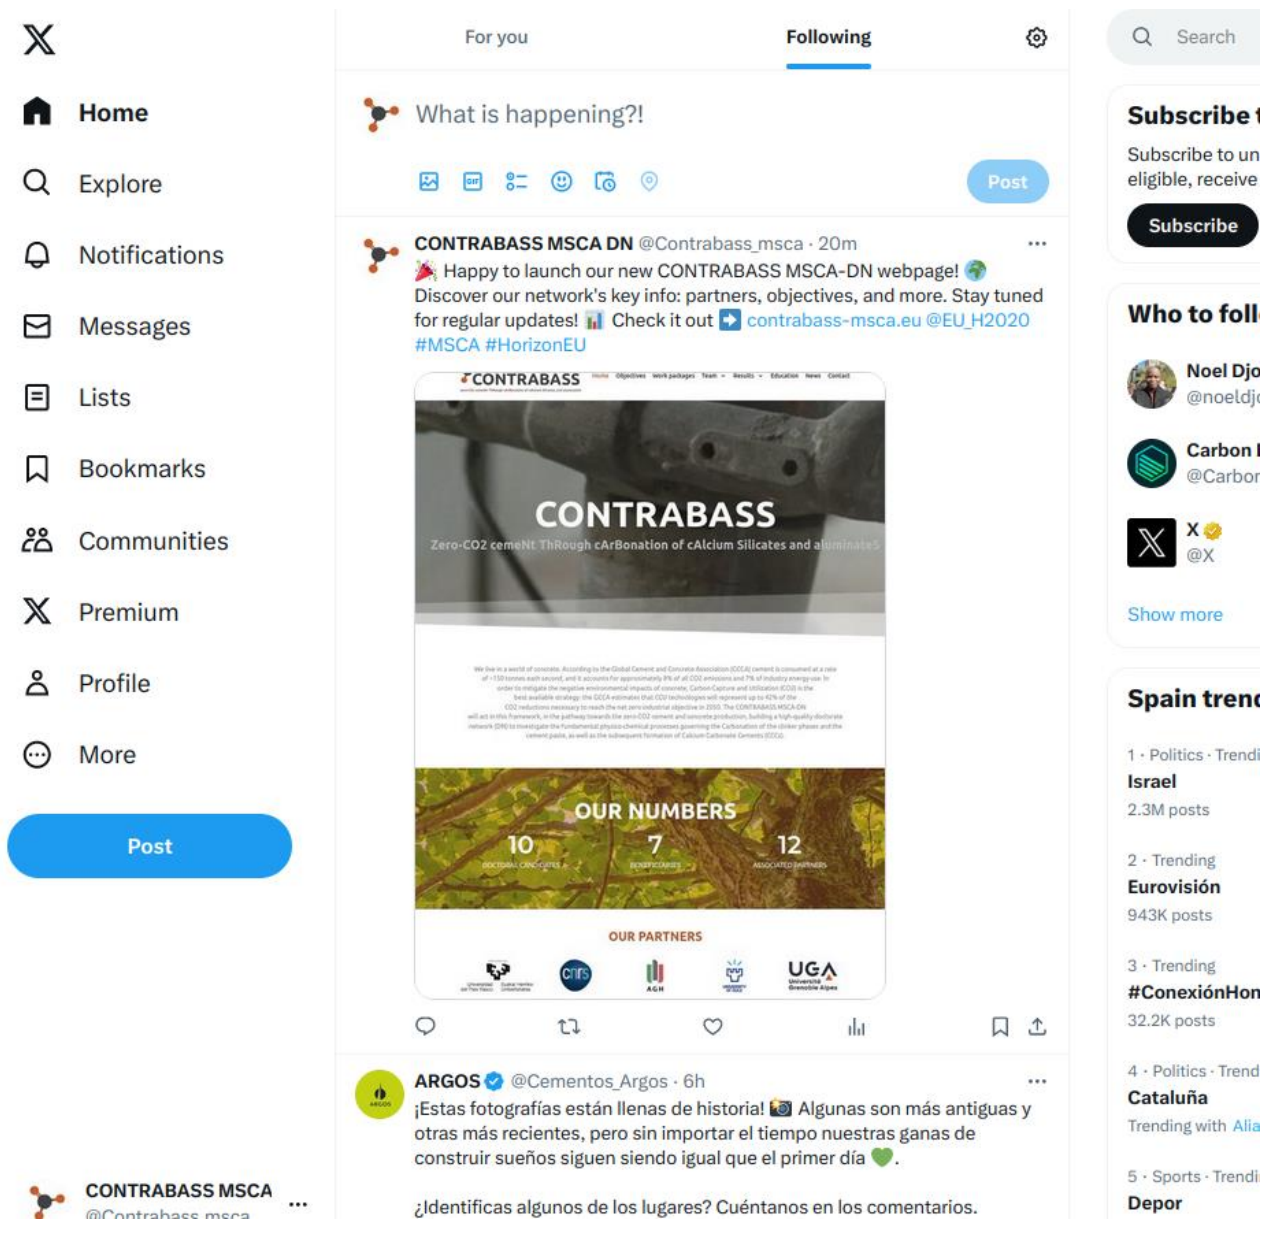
Home

Explore

Notifications

Messages

Lists

Bookmarks

Communities

Premium

Profile

More

Post

CONTRABASS MSCA
@Contrabass_msca

For you

Following

What is happening?!

Post

CONTRABASS MSCA DN @Contrabass_msca · 20m

🎉 Happy to launch our new CONTRABASS MSCA-DN webpage! 🌍 Discover our network's key info: partners, objectives, and more. Stay tuned for regular updates! 📊 Check it out ➡️ contrabass-msca.eu @EU_H2020 #MSCA #HorizonEU

CONTRABASS

Zero-CO2 cemeNt ThRough cArBonation of cAlcium Silicates and aluminateS

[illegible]

OUR NUMBERS

10 DOCTORAL CANDIDATES

7 BENEFICIARIES

12 ASSOCIATED PARTNERS

OUR PARTNERS

cnrs

AGH

UGA Université Grenoble Alpes

ARGOS @Cementos_Argos · 6h

¡Estas fotografías están llenas de historia! 📷 Algunas son más antiguas y otras más recientes, pero sin importar el tiempo nuestras ganas de construir sueños siguen siendo igual que el primer día 💚.

¿Identificas algunos de los lugares? Cuéntanos en los comentarios.

Search

Subscribe t
Subscribe to un
eligible, receive
Subscribe

Who to foll
Noel Djo
@noeldj
Carbon
@Carbo
X
@X
Show more

Spain tren
1 · Politics · Trendi
Israel
2.3M posts
2 · Trending
Eurovisión
943K posts
3 · Trending
#ConexiónHon
32.2K posts
4 · Politics · Trend
Cataluña
Trending with Alia
5 · Sports · Trendi
Depor